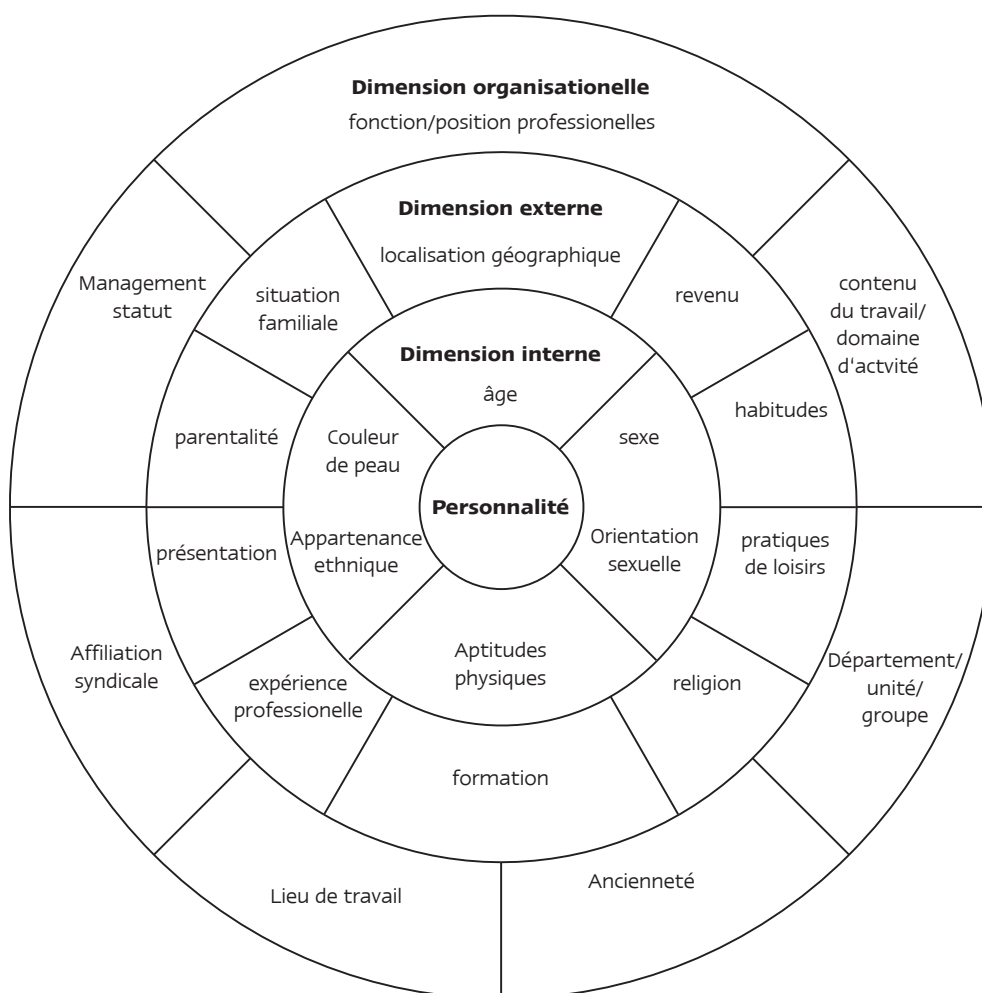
Dimension organisationelle
fonction/position professionelles

Dimension externe
localisation géographique

Management statut

situation familiale

revenu

contenu du travail/ domaine d'actvité

Dimension interne
âge

parentalité

Couleur de peau

sexe

habitudes

Personnalité

présentation

Appartenance ethnique

Orientation sexuelle

pratiques de loisirs

Affiliation syndicale

Aptitudes physiques

expérience professionelle

religion

Département/ unité/ groupe

formation

Lieu de travail

Ancienneté